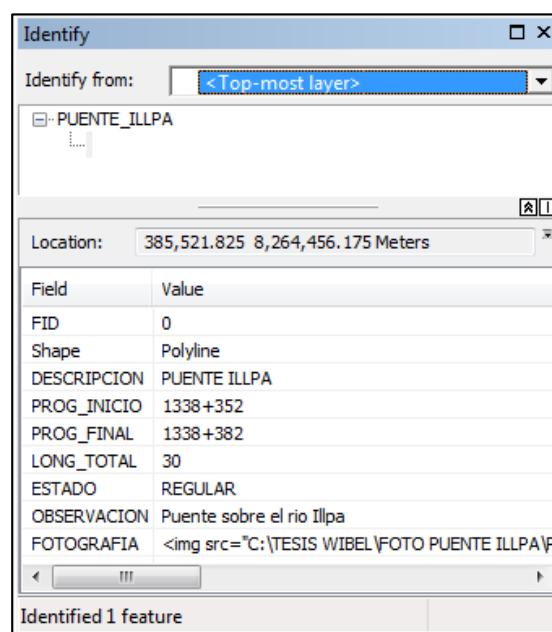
Identify

Identify from: <Top-most layer>

PUENTE_ILLPA

Location: 385,521.825 8,264,456.175 Meters

| Field | Value |
|---|---|
| FID | 0 |
| Shape | Polyline |
| DESCRIPCION | PUENTE ILLPA |
| PROG_INICIO | 1338+352 |
| PROG_FINAL | 1338+382 |
| LONG_TOTAL | 30 |
| ESTADO | REGULAR |
| OBSERVACION | Puente sobre el rio Illpa |
| FOTOGRAFIA | <img src="C:\TESIS WIBEL\FOTO PUENTE ILLPA\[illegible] |

Identified 1 feature